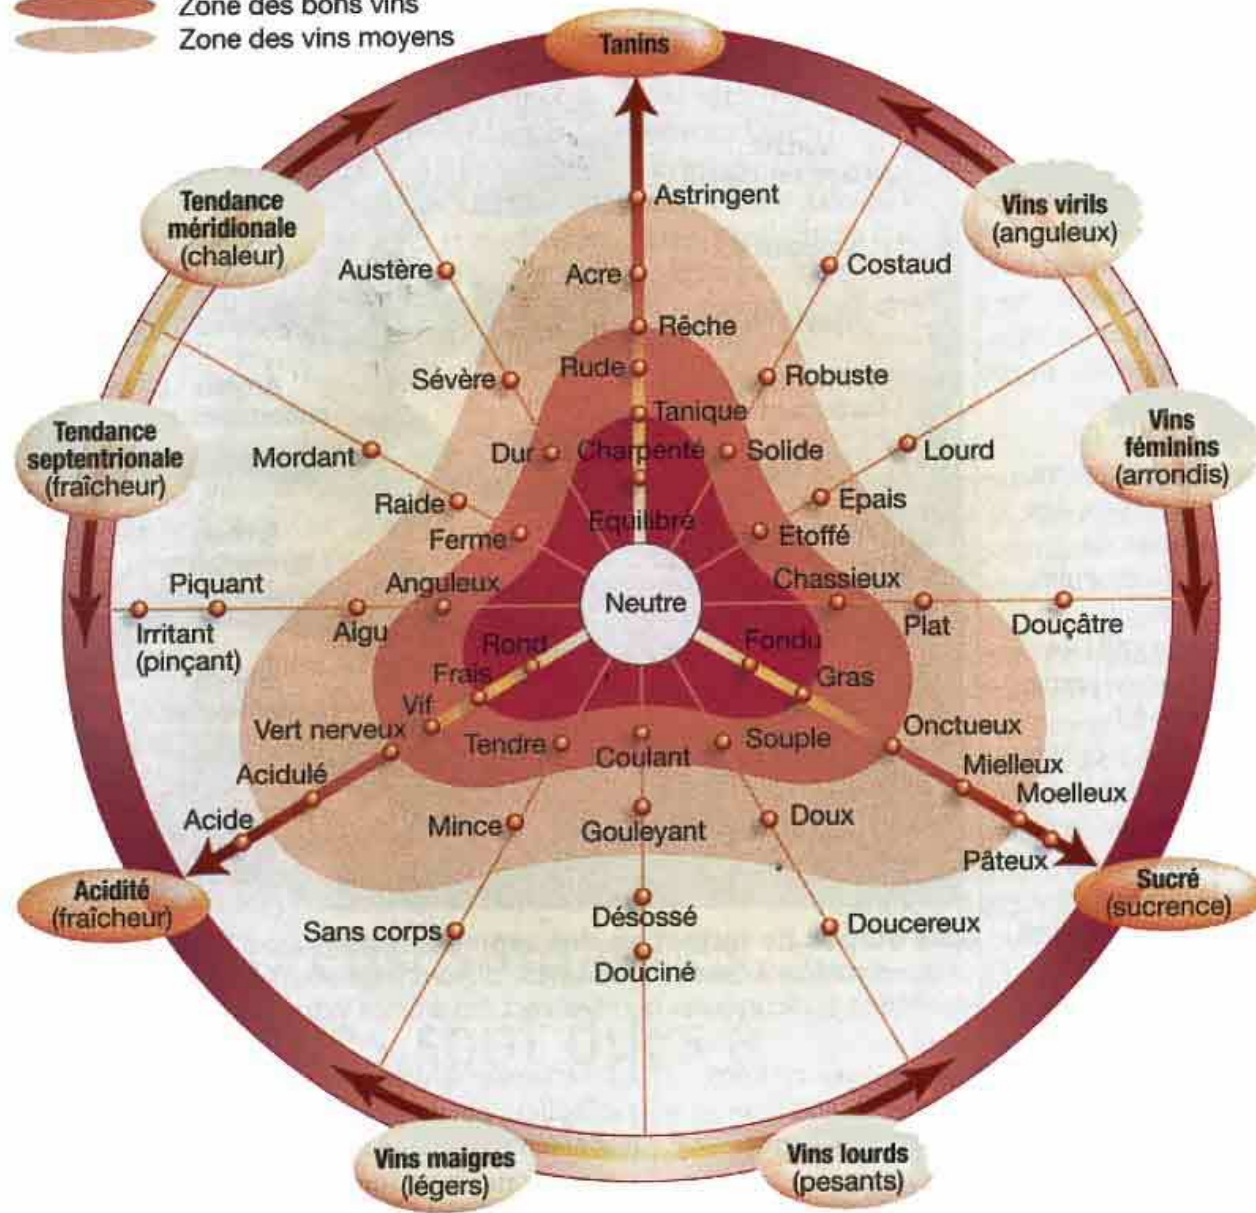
Zone des bons vins
Zone des vins moyens

Tanins

Tendance méridionale (chaleur)

Vins virils (anguleux)

Tendance septentrionale (fraîcheur)

Vins féminins (arrondis)

Acidité (fraîcheur)

Sucré (sucrence)

Vins maigres (légers)

Vins lourds (pesants)

Astringent
Acre
Rêche
Rude
Tanique
Charpenté
Equilibré
Austère
Sévère
Dur
Costaud
Robuste
Solide
Mordant
Raide
Ferme
Lourd
Epais
Etoffé
Piquant
Irritant (pinçant)
Aigu
Anguleux
Neutre
Chassieux
Plat
Douçâtre
Rond
Frais
Vif
Fondu
Gras
Vert nerveux
Acidulé
Acide
Tendre
Coulant
Souple
Onctueux
Mielleux
Moelleux
Pâteux
Mince
Gouleyant
Doux
Sans corps
Désossé
Douciné
Doucereux